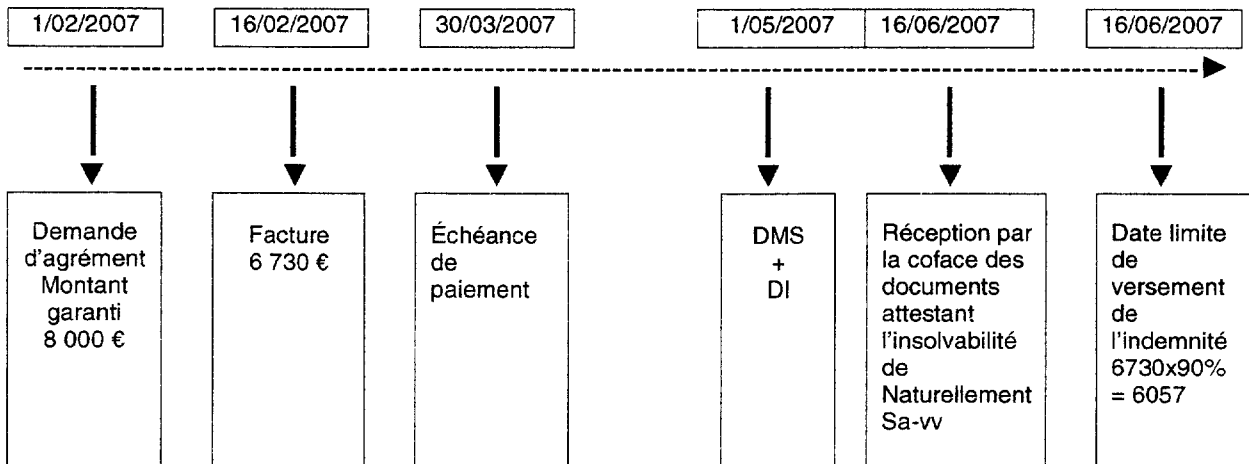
1/02/2007

16/02/2007

30/03/2007

1/05/2007

16/06/2007

16/06/2007

Demande d'agrément Montant garanti 8 000 €

Facture 6 730 €

Échéance de paiement

DMS + DI

Réception par la coface des documents attestant l'insolvabilité de Naturellement Sa-vv

Date limite de versement de l'indemnité 6730x90% = 6057